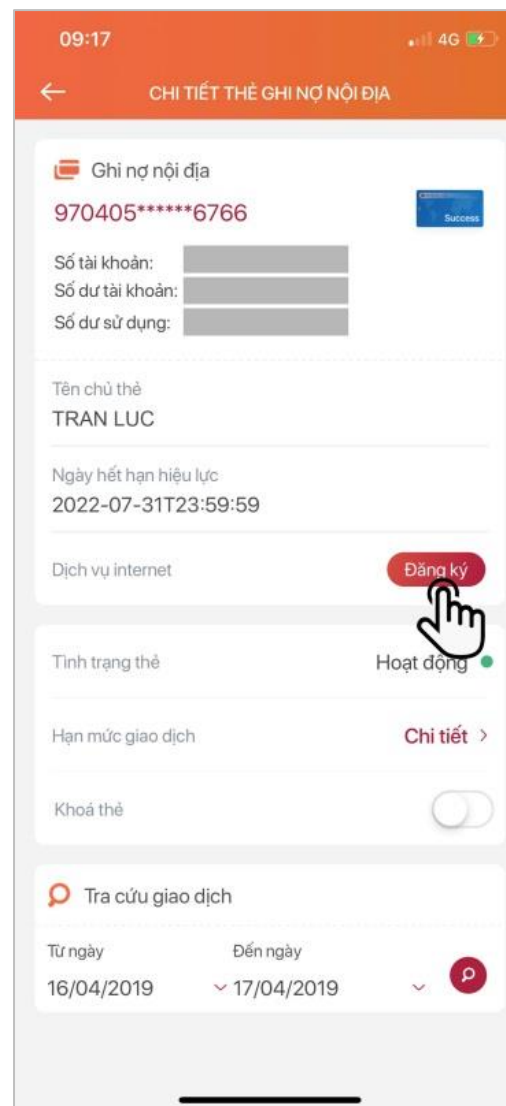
09:17

4G

CHI TIẾT THẺ GHI NỢ NỘI ĐỊA

Ghi nợ nội địa

970405******6766

Success

Số tài khoản:
Số dư tài khoản:
Số dư sử dụng:

Tên chủ thẻ
TRAN LUC

Ngày hết hạn hiệu lực
2022-07-31T23:59:59

Dịch vụ internet

Đăng ký

Tình trạng thẻ

Hoạt động

Hạn mức giao dịch

Chi tiết >

Khoá thẻ

Tra cứu giao dịch

Từ ngày
16/04/2019

Đến ngày
17/04/2019